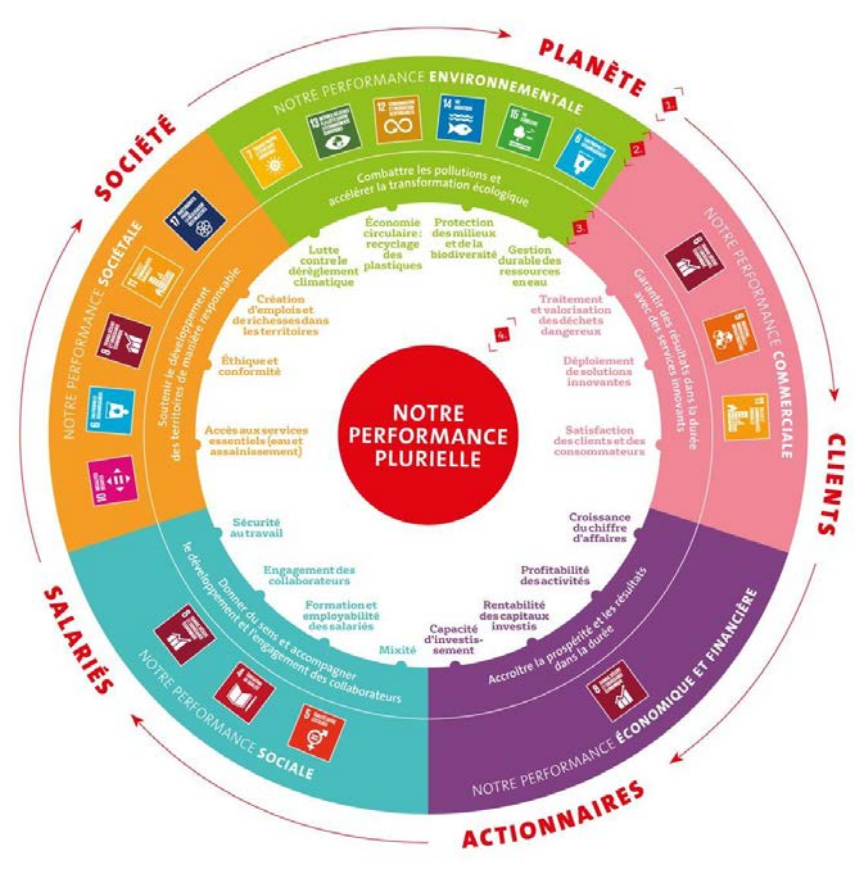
PLANÈTE

1.

NOTRE PERFORMANCE ENVIRONNEMENTALE

2.

Combattre les pollutions et accélérer la transformation écologique

3.

Lutte contre le dérèglement climatique

Économie circulaire : recyclage des plastiques

Protection des milieux et de la biodiversité

Gestion durable des ressources en eau

NOTRE PERFORMANCE COMMERCIALE

Garantir des résultats dans la durée avec des services innovants

Traitement et valorisation des déchets dangereux

Déploiement de solutions innovantes

Satisfaction des clients et des consommateurs

CLIENTS

Croissance du chiffre d'affaires

Profitabilité des activités

Rentabilité des capitaux investis

Capacité d'investissement

Accroître la prospérité et les résultats dans la durée

NOTRE PERFORMANCE ÉCONOMIQUE ET FINANCIÈRE

ACTIONNAIRES

Mixité

Formation et employabilité des salariés

Engagement des collaborateurs

Sécurité au travail

Donner du sens et accompagner le développement et l'engagement des collaborateurs

NOTRE PERFORMANCE SOCIALE

SALARIÉS

Accès aux services essentiels (eau et assainissement)

Éthique et conformité

Création d'emplois et de richesses dans les territoires

Soutenir le développement des territoires de manière responsable

NOTRE PERFORMANCE SOCIÉTALE

SOCIÉTÉ

4.

NOTRE PERFORMANCE PLURIELLE